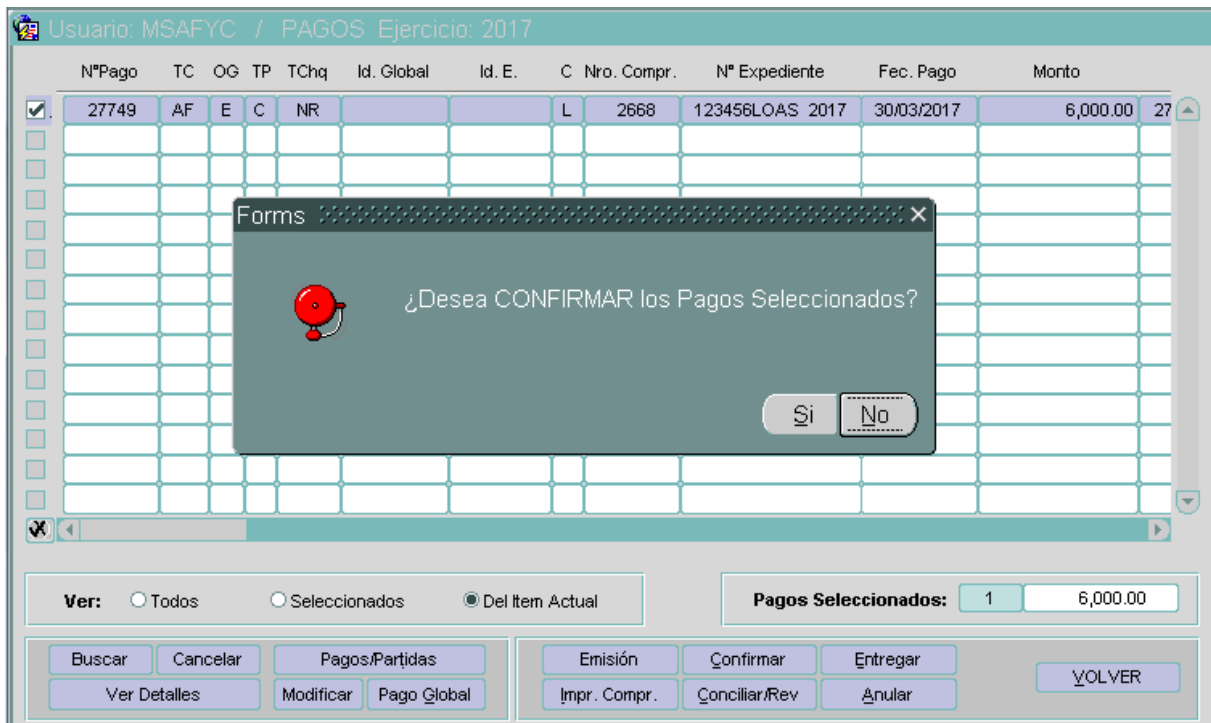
Usuario: MSAFYC / PAGOS Ejercicio: 2017

| NºPago | TC | OG | TP | TChq | Id. Global | Id. E. | C | Nro. Compr. | Nº Expediente | Fec. Pago | Monto | |
|---|---|---|---|---|---|---|---|---|---|---|---|---|
| 27749 | AF | E | C | NR | | | L | 2668 | 123456LOAS 2017 | 30/03/2017 | 6,000.00 | 27 |

Forms

¿Desea CONFIRMAR los Pagos Seleccionados?

Si No

Ver: Todos Seleccionados Del Item Actual

Pagos Seleccionados: 1 6,000.00

Buscar Cancelar Pagos/Partidas
Ver Detalles Modificar Pago Global

Emisión Confirmar Entregar
Impr. Compr. Conciliar/Rev Anular

VOLVER